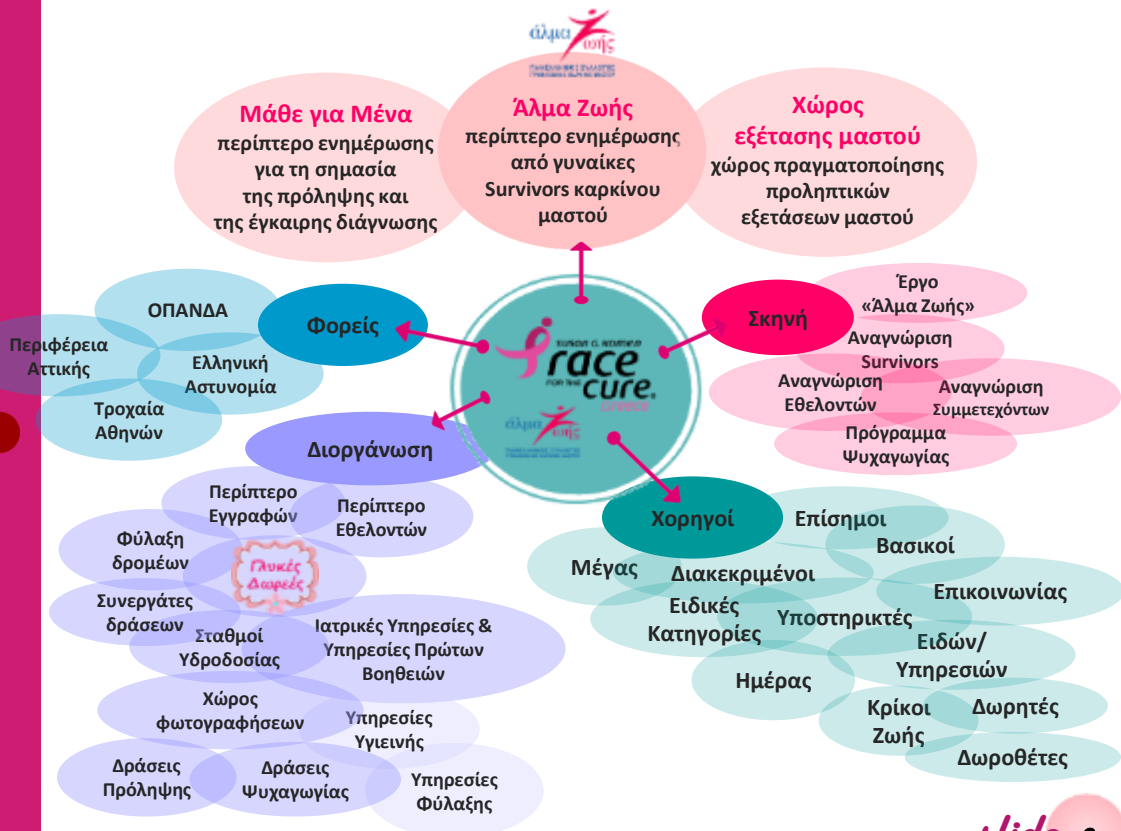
άλμα ζωής

Μάθε για Μένα
περίπτερο ενημέρωσης για τη σημασία της πρόληψης και της έγκαιρης διάγνωσης

Άλμα Ζωής
περίπτερο ενημέρωσης από γυναίκες Survivors καρκίνου μαστού

Χώρος εξέτασης μαστού
χώρος πραγματοποίησης προληπτικών εξετάσεων μαστού

race for the cure
greece
άλμα ζωής

Φορείς
ΟΠΑΝΔΑ
Περιφέρεια Αττικής
Ελληνική Αστυνομία
Τροχαία Αθηνών

Σκηνή
Έργο «Άλμα Ζωής»
Αναγνώριση Survivors
Αναγνώριση Εθελοντών
Αναγνώριση Συμμετεχόντων
Πρόγραμμα Ψυχαγωγίας

Διοργάνωση
Περίπτερο Εγγραφών
Περίπτερο Εθελοντών
Φύλαξη δρομέων
Γλυκές Δωρεές
Συνεργάτες δράσεων
Σταθμοί Υδροδοσίας
Ιατρικές Υπηρεσίες & Υπηρεσίες Πρώτων Βοηθειών
Χώρος φωτογραφήσεων
Υπηρεσίες Υγιεινής
Δράσεις Πρόληψης
Δράσεις Ψυχαγωγίας
Υπηρεσίες Φύλαξης

Χορηγοί
Επίσημοι
Βασικοί
Μέγας
Διακεκριμένοι
Επικοινωνίας
Ειδικές Κατηγορίες
Υποστηρικτές
Ειδών/ Υπηρεσιών
Ημέρας
Κρίκοι Ζωής
Δωρητές
Δωροθέτες